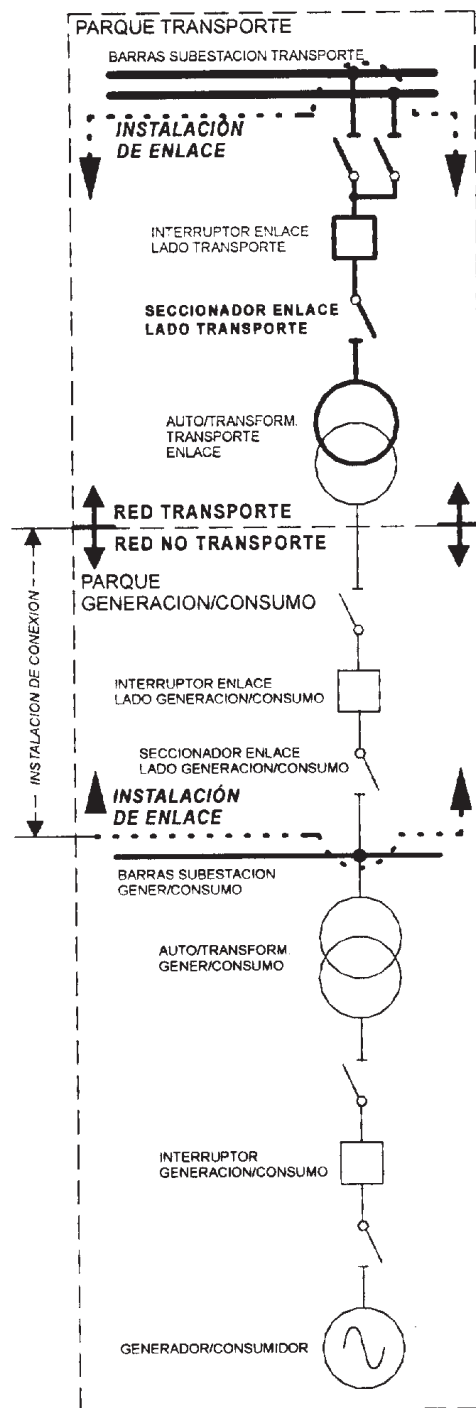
PARQUE TRANSPORTE

BARRAS SUBESTACION TRANSPORTE

INSTALACIÓN DE ENLACE

INTERRUPTOR ENLACE LADO TRANSPORTE

SECCIONADOR ENLACE LADO TRANSPORTE

AUTO/TRANSFORM. TRANSPORTE ENLACE

RED TRANSPORTE

RED NO TRANSPORTE

PARQUE GENERACION/CONSUMO

INSTALACION DE CONEXION

INTERRUPTOR ENLACE LADO GENERACION/CONSUMO

SECCIONADOR ENLACE LADO GENERACION/CONSUMO

INSTALACIÓN DE ENLACE

BARRAS SUBESTACION GENER/CONSUMO

AUTO/TRANSFORM GENER/CONSUMO

INTERRUPTOR GENERACION/CONSUMO

GENERADOR/CONSUMIDOR